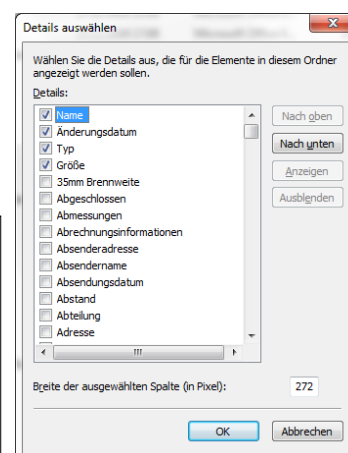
Details auswählen

Wählen Sie die Details aus, die für die Elemente in diesem Ordner angezeigt werden sollen.

Details:

Name
Änderungsdatum
Typ
Größe
35mm Brennweite
Abgeschlossen
Abmessungen
Abrechnungsinformationen
Absenderadresse
Absendername
Absendungsdatum
Abstand
Abteilung
Adresse

Nach oben
Nach unten
Anzeigen
Ausblenden

Breite der ausgewählten Spalte (in Pixel): 272

OK
Abbrechen